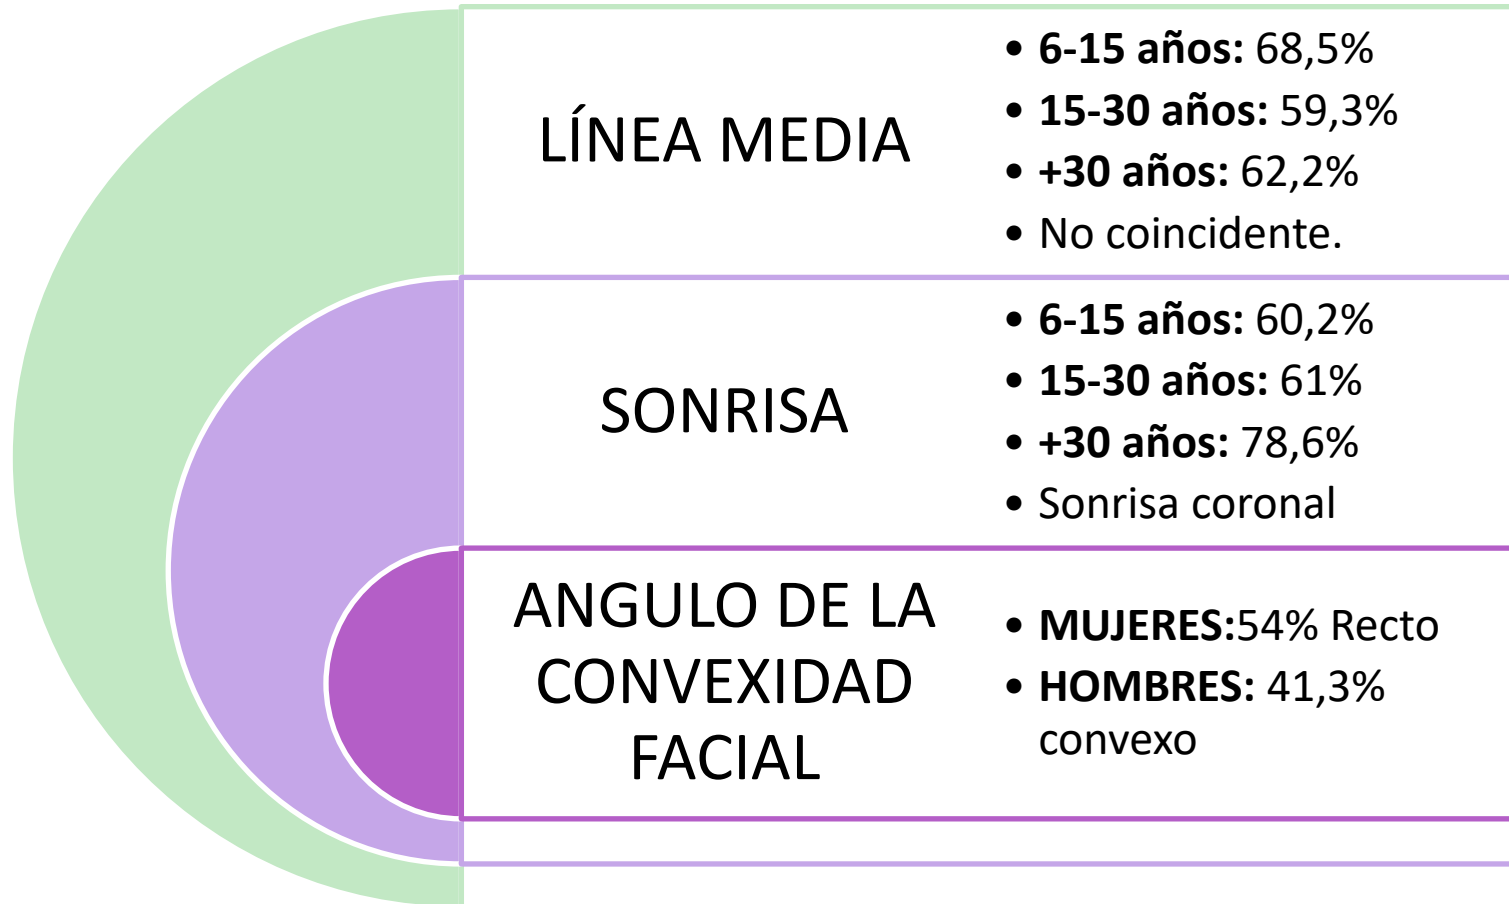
LÍNEA MEDIA

- 6-15 años: 68,5%
- 15-30 años: 59,3%
- +30 años: 62,2%
- No coincidente.

SONRISA

- 6-15 años: 60,2%
- 15-30 años: 61%
- +30 años: 78,6%
- Sonrisa coronal

ANGULO DE LA CONVEXIDAD FACIAL

- MUJERES:54% Recto
- HOMBRES: 41,3% convexo